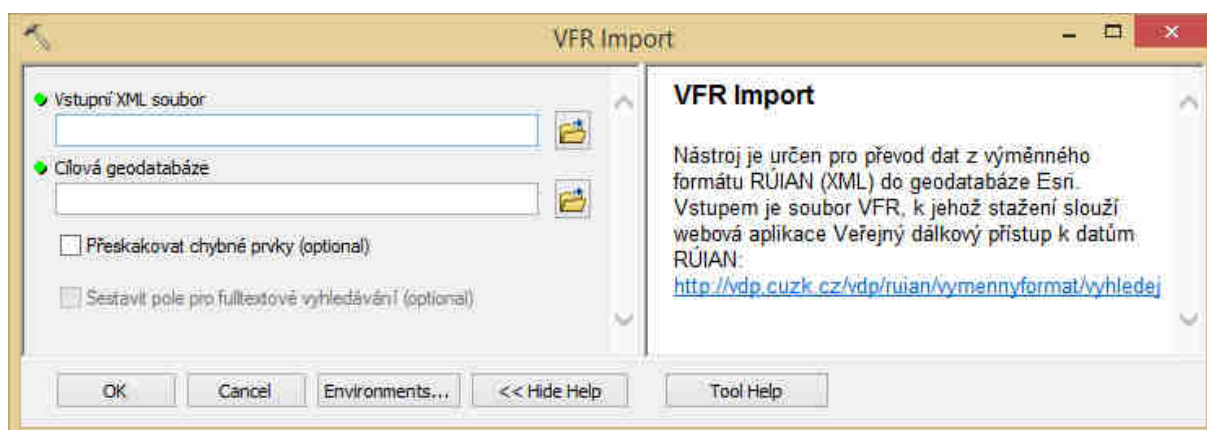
VFR Import

Vstupní XML soubor

Cílová geodatabáze

Přeskakovat chybné prvky (optional)

Sestavit pole pro fulltextové vyhledávání (optional)

VFR Import

Nástroj je určen pro převod dat z výměnného formátu RÚIAN (XML) do geodatabáze Esri. Vstupem je soubor VFR, k jehož stažení slouží webová aplikace Veřejný dálkový přístup k datům RÚIAN: http://vdp.cuzk.cz/vdp/ruian/vymennyformat/vyhledej

OK | Cancel | Environments... | << Hide Help | Tool Help